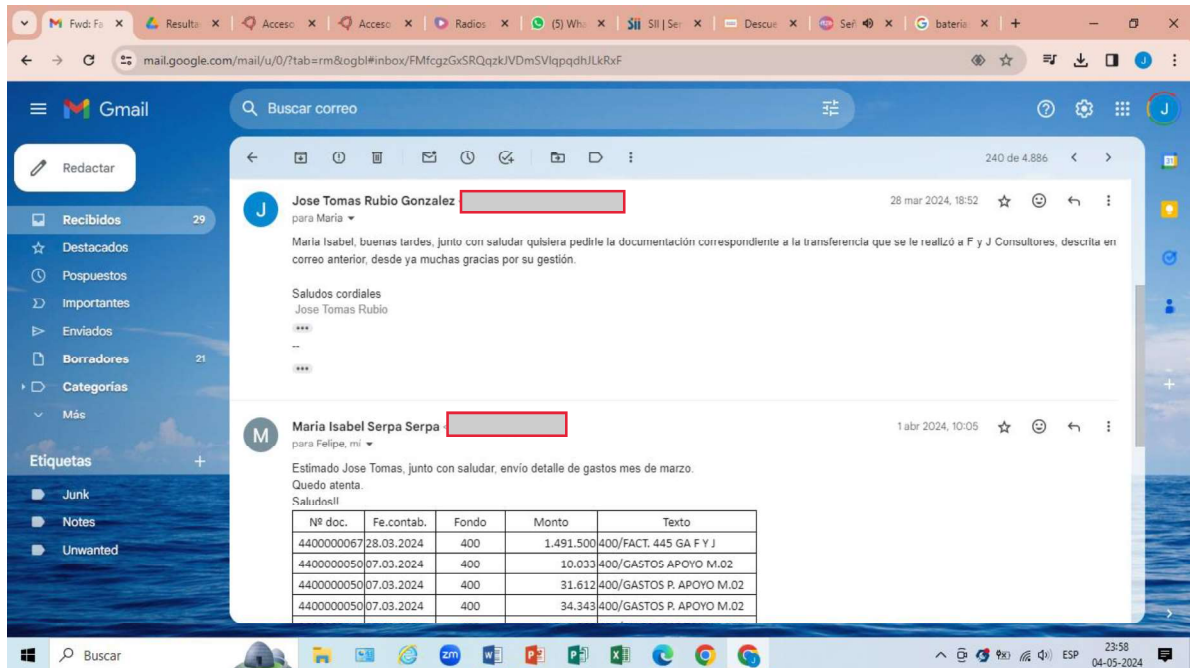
Fwd: Fa | Resulta | Acceso | Acceso | Radios | (5) Wha | SII | Ser | Descue | Señ | bateria | +

mail.google.com/mail/u/0/?tab=rm&ogbl#inbox/FMfcgzGxSRQqzkJVDmSVlqpqdhJLkRxF

Gmail

Buscar correo

Redactar

Recibidos 29
Destacados
Pospuestos
Importantes
Enviados
Borradores 21
Categorías
Más

Etiquetas +
Junk
Notes
Unwanted

240 de 4.886

Jose Tomas Rubio Gonzalez
para Maria
28 mar 2024, 18:52

Maria Isabel, buenas tardes, junto con saludar quisiera pedirle la documentación correspondiente a la transferencia que se le realizó a F y J Consultores, descrita en correo anterior, desde ya muchas gracias por su gestión.

Saludos cordiales
Jose Tomas Rubio
...
--
...

Maria Isabel Serpa Serpa
para Felipe, mí
1 abr 2024, 10:05

Estimado Jose Tomas, junto con saludar, envío detalle de gastos mes de marzo.
Quedo atenta.
Saludos!!

| Nº doc. | Fe.contab. | Fondo | Monto | Texto |
|---|---|---|---|---|
| 4400000067 | 28.03.2024 | 400 | 1.491.500 | 400/FACT. 445 GA F Y J |
| 4400000050 | 07.03.2024 | 400 | 10.033 | 400/GASTOS APOYO M.02 |
| 4400000050 | 07.03.2024 | 400 | 31.612 | 400/GASTOS P. APOYO M.02 |
| 4400000050 | 07.03.2024 | 400 | 34.343 | 400/GASTOS P. APOYO M.02 |

Buscar

ESP 23:58 04-05-2024